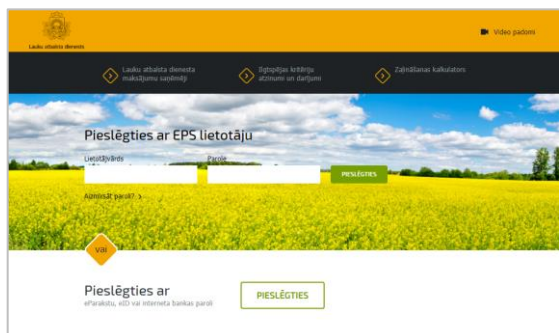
Lauku atbalsta dienests

Video padomi

Lauku atbalsta dienesta maksājumu saņēmēji

Ilgtspējas kritēriju atzinumi un darījumi

Zaļināšanas kalkulators

Pieslēgties ar EPS lietotāju

Lietotājvārds

Parole

PIESLĒGTIES

Aizmirsāt paroli? >

vai

Pieslēgties ar

eParakstu, eID vai interneta bankas paroli

PIESLĒGTIES